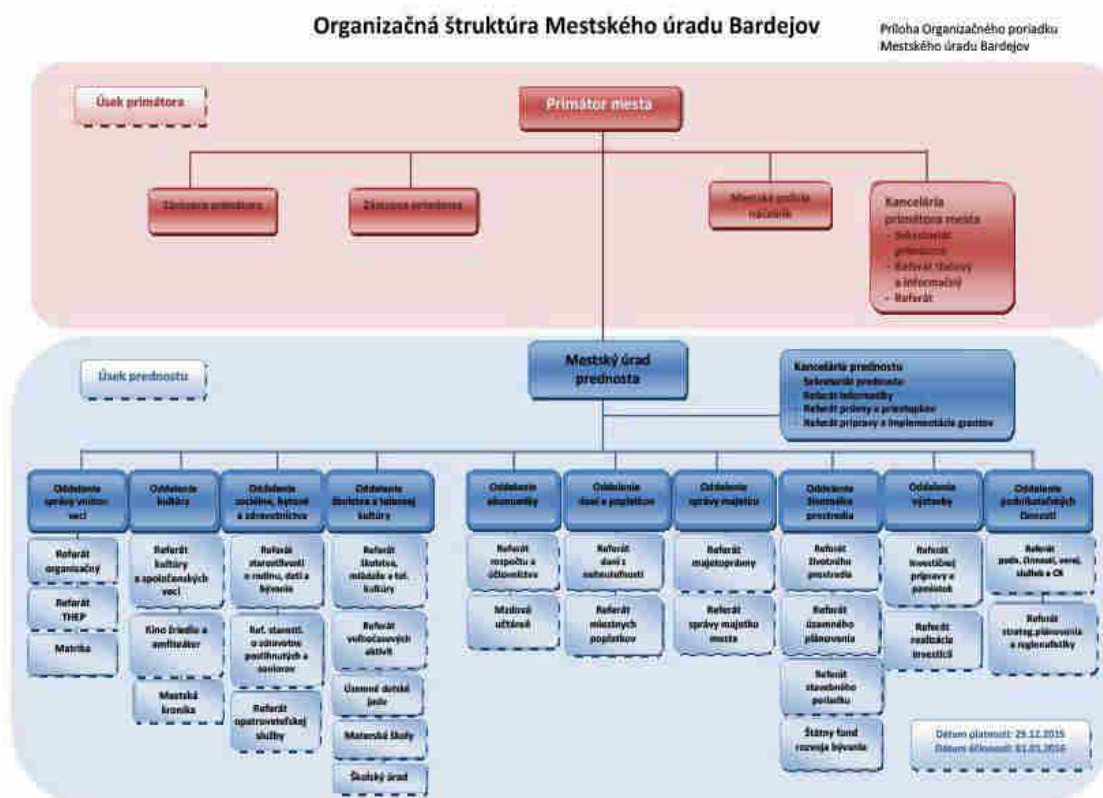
Organizačná štruktúra Mestského úradu Bardejov

Príloha Organizačného poriadku Mestského úradu Bardejov

Úsek primátora

Primátor mesta

Zástupca primátora

Zástupca primátora

Mestská polícia náčelník

Kancelária primátora mesta
- Sekretariát primátora
- Referát tlačový a informačný
- Referát

Úsek prednostu

Mestský úrad prednosta

Kancelária prednostu
Sekretariát prednostu
Referát informatiky
Referát právny a priestupkov
Referát prípravy a implementácie grantov

Oddelenie správy vnútorných vecí

Referát organizačný

Referát THEP

Matrika

Oddelenie kultúry

Referát kultúry a spoločenských vecí

Kino žriedlo a amfiteáter

Mestská kronika

Oddelenie sociálnej, bytovej a zdravotníctva

Referát starostlivosti o rodinu, deti a bývanie

Ref. starostl. o občanov postihnutých a seniorov

Referát opatrovateľskej služby

Oddelenie školstva a telesnej kultúry

Referát školstva, mládeže a tel. kultúry

Referát voľnočasových aktivít

Územné detské jasle

Materské školy

Školský úrad

Oddelenie ekonomiky

Referát rozpočtu a účtovníctva

Mzdová učtáreň

Oddelenie daní a poplatkov

Referát daní z nehnuteľností

Referát miestnych poplatkov

Oddelenie správy majetku

Referát majetkoprávny

Referát správy majetku mesta

Oddelenie životného prostredia

Referát životného prostredia

Referát územného plánovania

Referát stavebného poriadku

Štátny fond rozvoja bývania

Oddelenie výstavby

Referát investičnej prípravy a pozemkov

Referát realizácie investícií

Oddelenie podnikateľských činností

Referát podn. činností, verej. služieb a CR

Referát strateg. plánovania a reglementáciu

Dátum platnosti: 29.12.2015
Dátum účinnosti: 01.01.2016